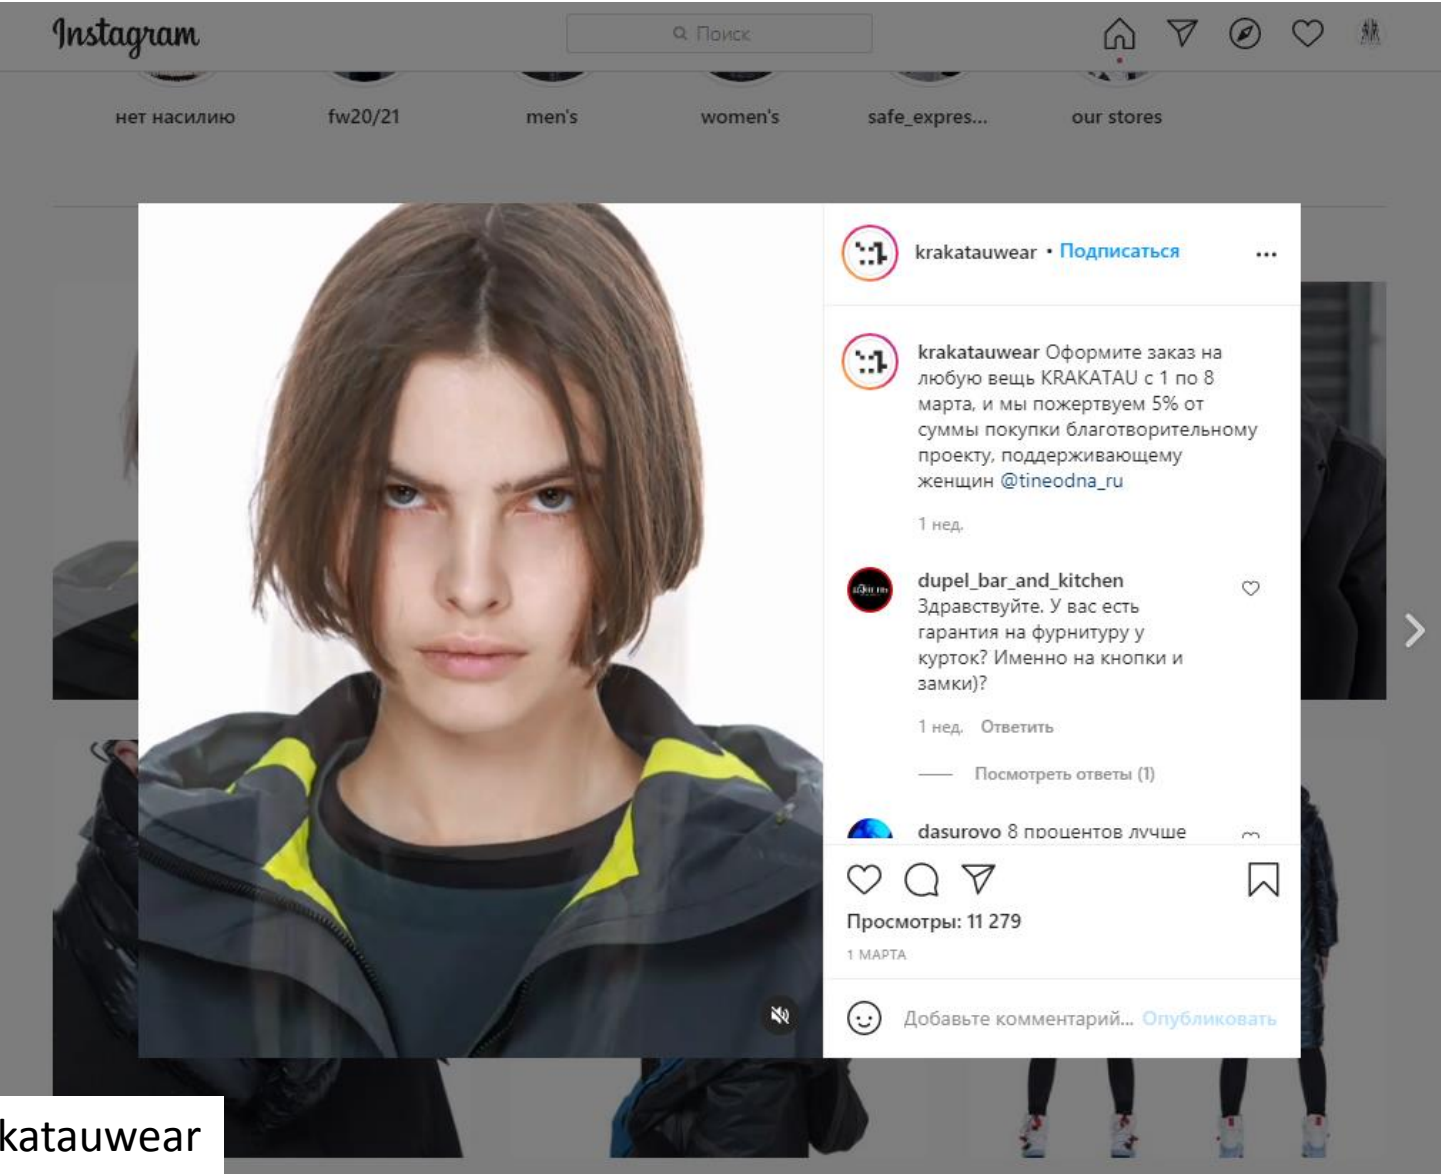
Instagram

Поиск

нет насилию fw20/21 men's women's safe_expres... our stores

krakatauwear • Подписаться ...

krakatauwear Оформите заказ на любую вещь KRAKATAU с 1 по 8 марта, и мы пожертвуем 5% от суммы покупки благотворительному проекту, поддерживающему женщин @tineodna_ru

1 нед.

dupel_bar_and_kitchen Здравствуйте. У вас есть гарантия на фурнитуру у курток? Именно на кнопки и замки)?

1 нед. Ответить

Посмотреть ответы (1)

dasurovo 8 процентов лучше

Просмотры: 11 279

1 МАРТА

Добавьте комментарий... Опубликовать

katauwear